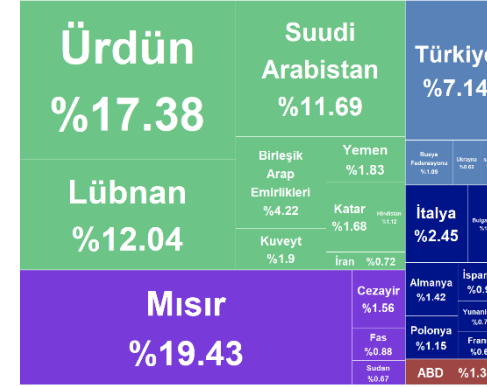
Ürdün
%17.38

Suudi Arabistan
%11.69

Türkiye
%7.14

Lübnan
%12.04

Birleşik Arap Emirlikleri
%4.22

Yemen
%1.83

Katar
%1.68

Hindistan
%1.12

Kuveyt
%1.9

İran
%0.72

Rusya Federasyonu
%1.05

Ukrayna
%0.62

İtalya
%2.45

Bulga

Mısır
%19.43

Cezayir
%1.56

Fas
%0.88

Sudan
%0.67

Almanya
%1.42

İspan
%0.9

Yunan
%0.7

Polonya
%1.15

Fran
%0.6

ABD
%1.3